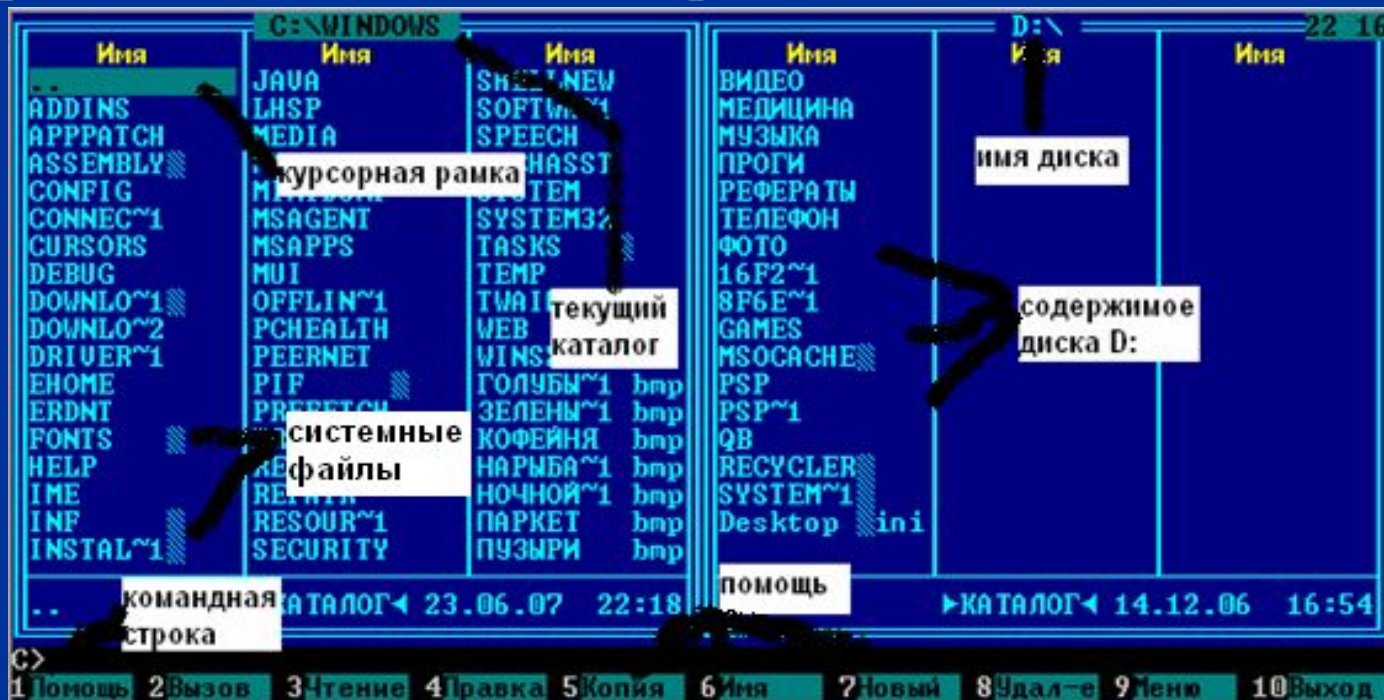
C:\WINDOWS

D:\

22 16

Имя

Имя

Имя

Имя

Имя

Имя

..
ADDINS
APPPATCH
ASSEMBLY
CONFIG
CONNEC~1
CURSORS
DEBUG
DOWNLO~1
DOWNLO~2
DRIVER~1
EHOME
ERDNT
FONTS
HELP
IME
INF
INSTAL~1

JAVA
LHSP
MEDIA
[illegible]
MSAGENT
MSAPPS
MUI
OFFLIN~1
PCHEALTH
PEERNET
PIF
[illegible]
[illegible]
RESOUR~1
SECURITY

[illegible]
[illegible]
SPEECH
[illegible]
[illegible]
SYSTEM32
TASKS
TEMP
TWAI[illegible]
WEB
WINS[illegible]
ГОЛУБЫ~1 bmp
ЗЕЛЕНЫ~1 bmp
КОФЕЙНЯ bmp
НАРЫБА~1 bmp
НОЧНОЙ~1 bmp
ПАРКЕТ bmp
ПУЗЫРИ bmp

ВИДЕО
МЕДИЦИНА
МУЗЫКА
ПРОГИ
РЕФЕРАТЫ
ТЕЛЕФОН
ФОТО
16F2~1
8F6E~1
GAMES
MSOCACHE
PSP
PSP~1
QB
RECYCLER
SYSTEM~1
Desktop ini

курсорная рамка

имя диска

текущий каталог

содержимое диска D:

системные файлы

командная строка

помощь

.. КАТАЛОГ◄ 23.06.07 22:18

►КАТАЛОГ◄ 14.12.06 16:54

C>

1Помощь 2Вызов 3Чтение 4Правка 5Копия 6Имя 7Новый 8Удал-е 9Меню 10Выход